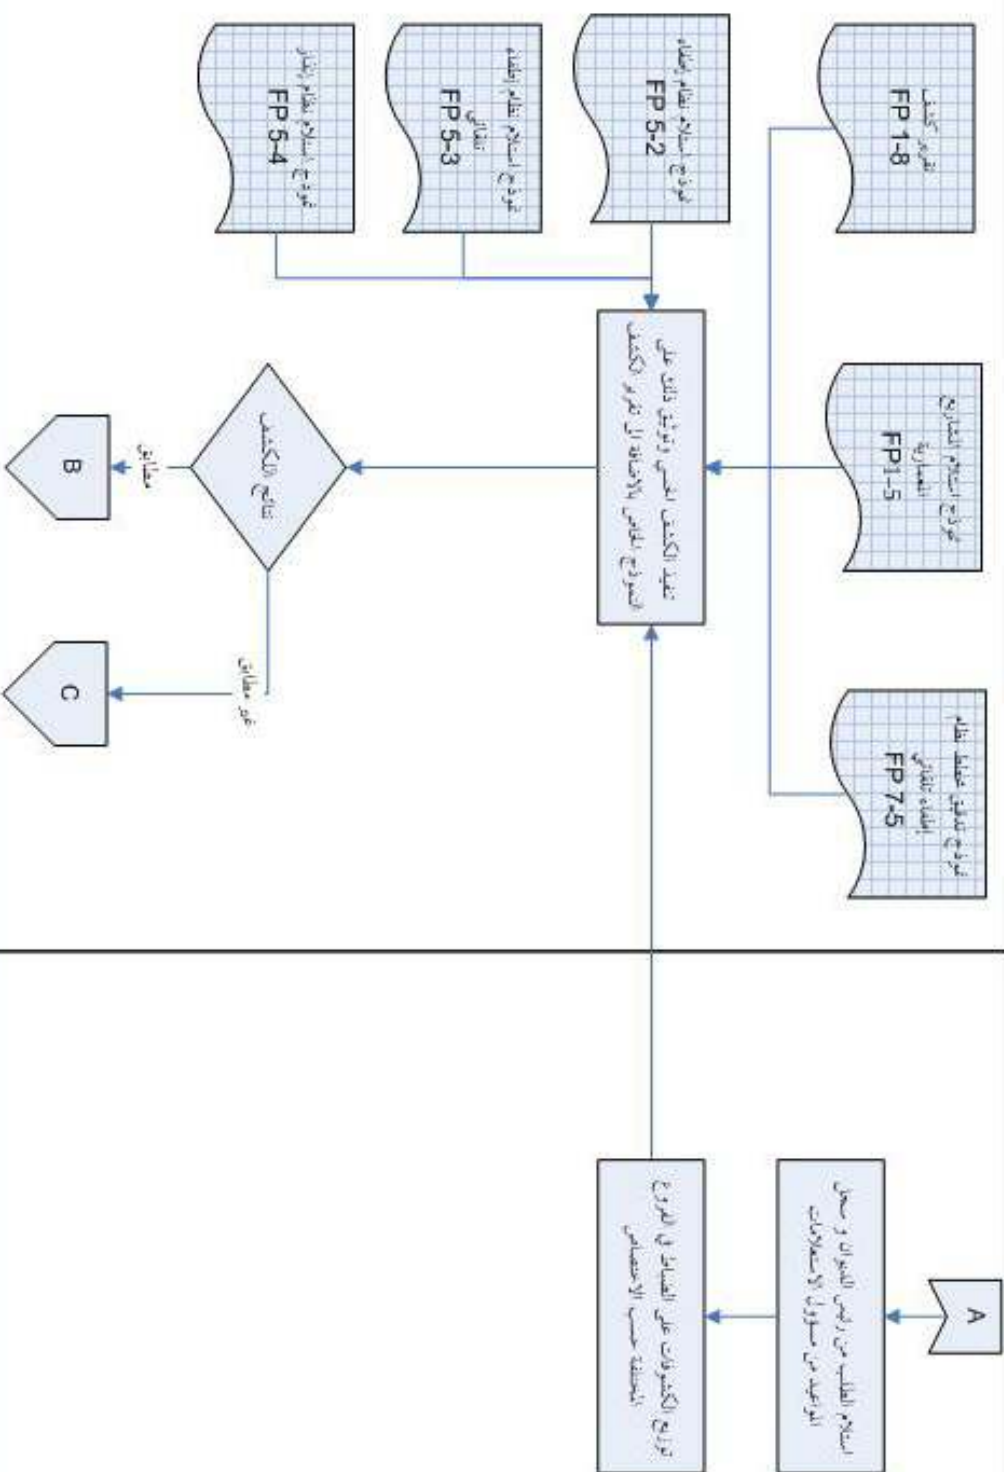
A

استلام الطلب من رئيس الديوان و سجل المواعيد من مسؤول الاتصالات

توزيع الكشوفات على المهندسين في الفروع المختلفة حسب الاختصاص

تقرير كشف
FP 1-8

نموذج استلام الشارع العمارية
FP1-5

نموذج تدقيق مخطط نظام إطفاء تلقائي
FP 7-5

نموذج استلام نظام إنذار
FP 5-2

نموذج استلام نظام إطفاء تلقائي
FP 5-3

نموذج استلام نظام إنذار
FP 5-4

تنفيذ الكشف الفني وتوثيق ذلك على النموذج الفني بالاضافة الى تقرير الكشف

نتائج الكشف

مطابق

B

غير مطابق

C